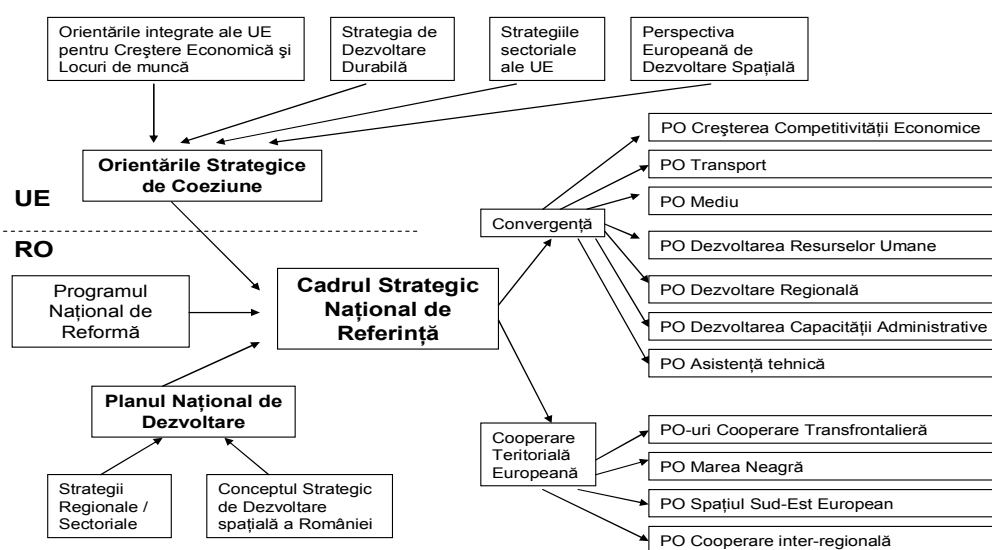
Orientările integrate ale UE pentru Creştere Economică şi Locuri de muncă

Strategia de Dezvoltare Durabilă

Strategiile sectoriale ale UE

Perspectiva Europeană de Dezvoltare Spaţială

Orientările Strategice de Coeziune

UE

RO

Programul Naţional de Reformă

Cadrul Strategic Naţional de Referinţă

Planul Naţional de Dezvoltare

Strategii Regionale / Sectoriale

Conceptul Strategic de Dezvoltare spaţială a României

Convergenţă

PO Creşterea Competitivităţii Economice

PO Transport

PO Mediu

PO Dezvoltarea Resurselor Umane

PO Dezvoltare Regională

PO Dezvoltarea Capacităţii Administrative

PO Asistenţă tehnică

Cooperare Teritorială Europeană

PO-uri Cooperare Transfrontalieră

PO Marea Neagră

PO Spaţiul Sud-Est European

PO Cooperare inter-regională